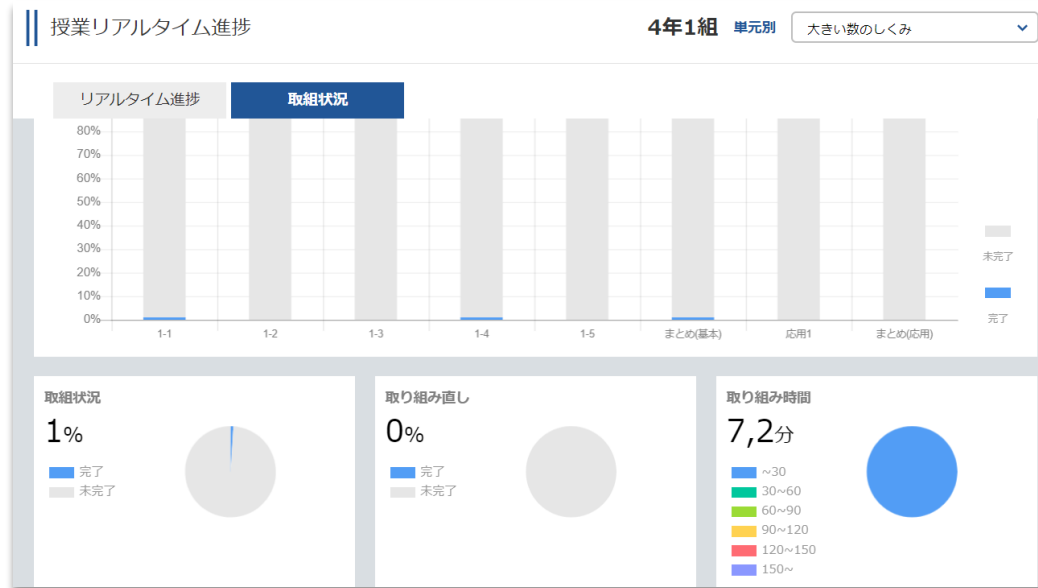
授業リアルタイム進捗

4年1組 単元別 大きい数のしくみ

リアルタイム進捗 取組状況

80%
70%
60%
50%
40%
30%
20%
10%
0%

1-1 1-2 1-3 1-4 1-5 まとめ(基本) 応用1 まとめ(応用)

未完了
完了

取組状況
1%
完了
未完了

取り組み直し
0%
完了
未完了

取り組み時間
7,2分
~30
30~60
60~90
90~120
120~150
150~